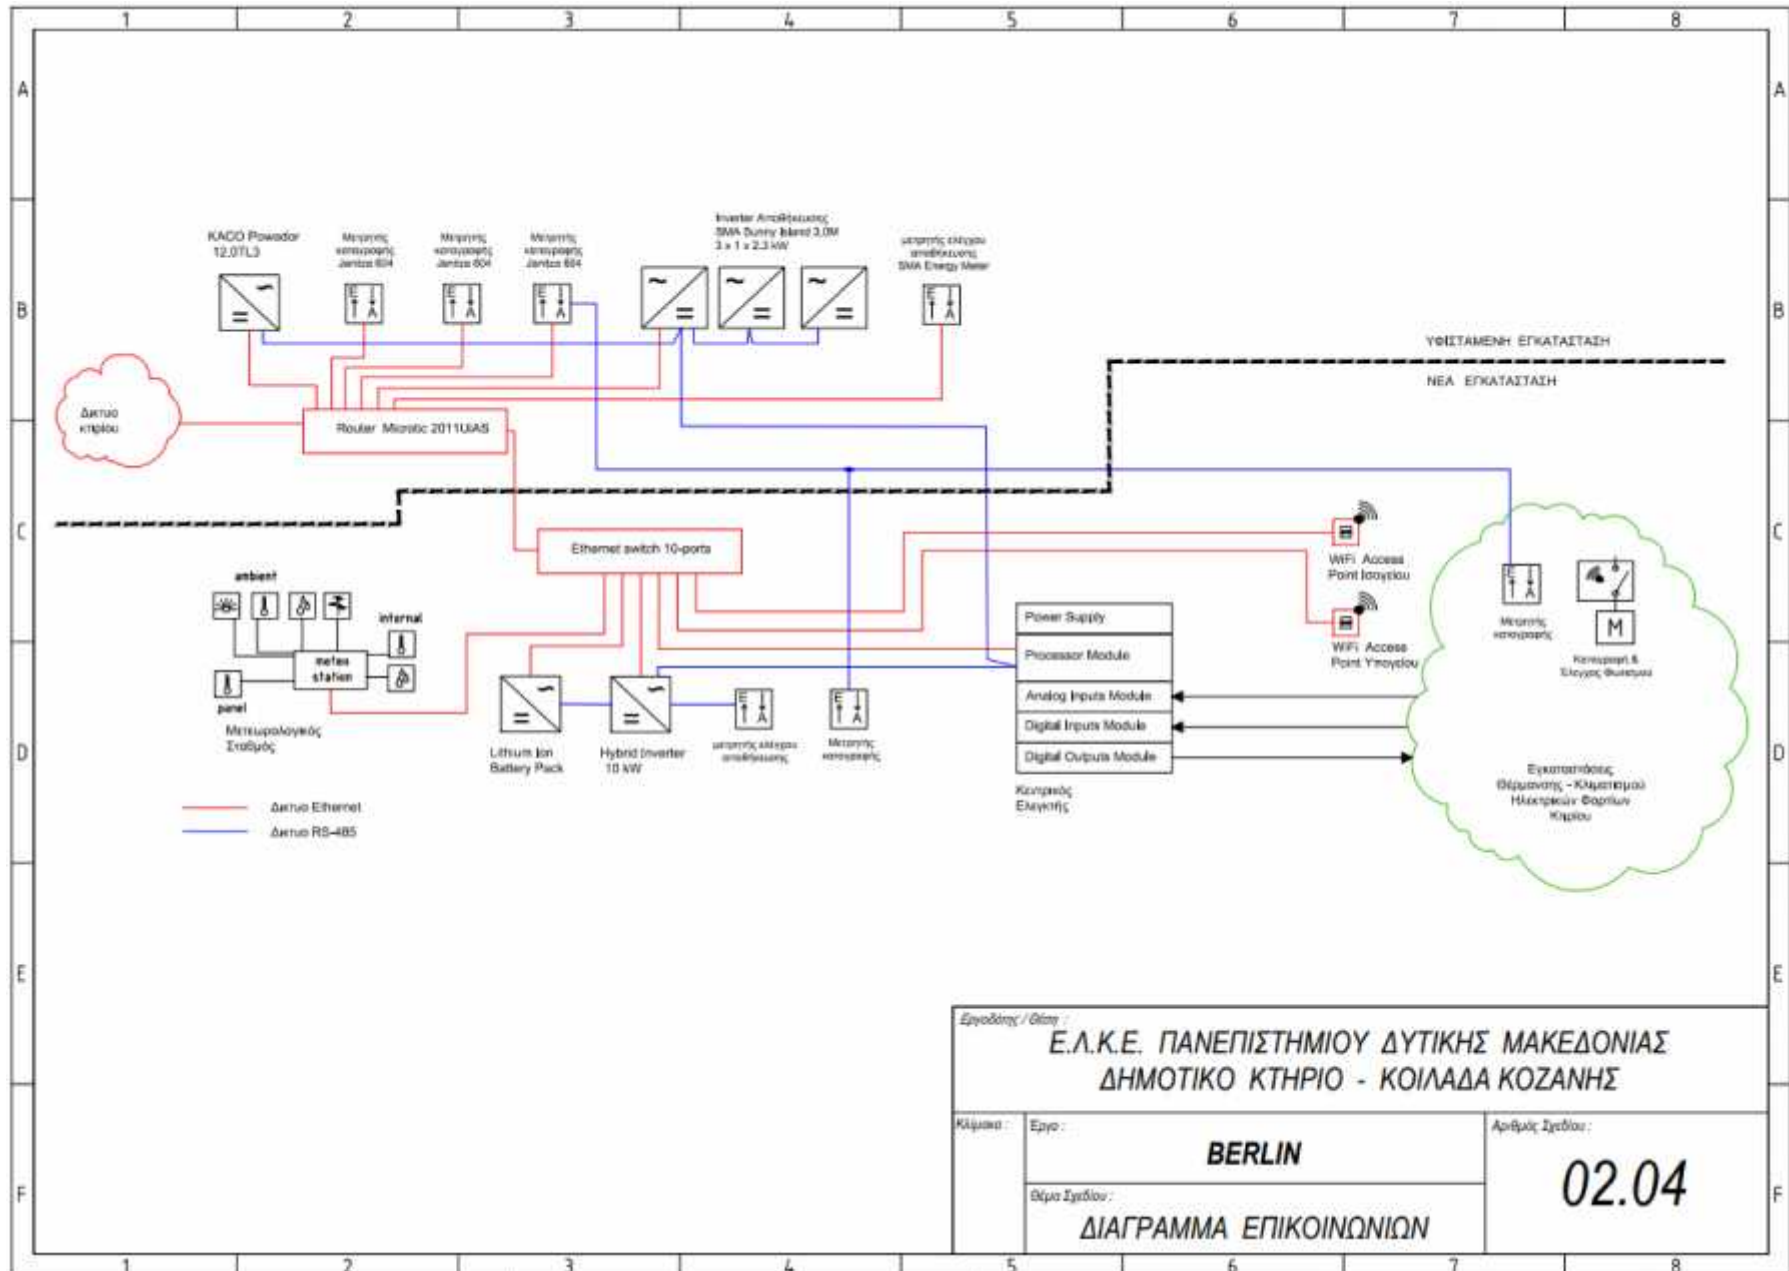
1 2 3 4 5 6 7 8

A B C D E F

KACO Powador 12.0TL3

Μετρητής καταγραφής Janitza 604

Μετρητής καταγραφής Janitza 604

Μετρητής καταγραφής Janitza 604

Inverter Αποθήκευσης SMA Sunny Island 3,0M 3 x 1 x 2,3 kW

μετρητής ελέγχου αποθήκευσης SMA Energy Meter

ΥΦΙΣΤΑΜΕΝΗ ΕΓΚΑΤΑΣΤΑΣΗ

ΝΕΑ ΕΓΚΑΤΑΣΤΑΣΗ

Δικτυο κτιρίου

Router Mikrotic 2011UiAS

Ethernet switch 10-ports

ambient

internal

meteo station

panel

Μετεωρολογικός Σταθμός

Lithium Ion Battery Pack

Hybrid Inverter 10 kW

μετρητής ελέγχου αποθήκευσης

Μετρητής καταγραφής

Power Supply

Processor Module

Analog Inputs Module

Digital Inputs Module

Digital Outputs Module

Κεντρικός Ελεγκτής

WiFi Access Point Ισογείου

WiFi Access Point Υπογείου

Μετρητής καταγραφής

M

Καταγραφή & Έλεγχος Φωτισμού

Εγκαταστάσεις Θέρμανσης - Κλιματισμού Ηλεκτρικών Φορτίων Κτιρίου

Δικτυο Ethernet

Δικτυο RS-485

Εργοδότης / Θέση :

Ε.Λ.Κ.Ε. ΠΑΝΕΠΙΣΤΗΜΙΟΥ ΔΥΤΙΚΗΣ ΜΑΚΕΔΟΝΙΑΣ
ΔΗΜΟΤΙΚΟ ΚΤΗΡΙΟ - ΚΟΙΛΑΔΑ ΚΟΖΑΝΗΣ

Κλίμακα :

Εργο :

BERLIN

Θέμα Σχεδίου :

ΔΙΑΓΡΑΜΜΑ ΕΠΙΚΟΙΝΩΝΙΩΝ

Αριθμός Σχεδίου :

02.04